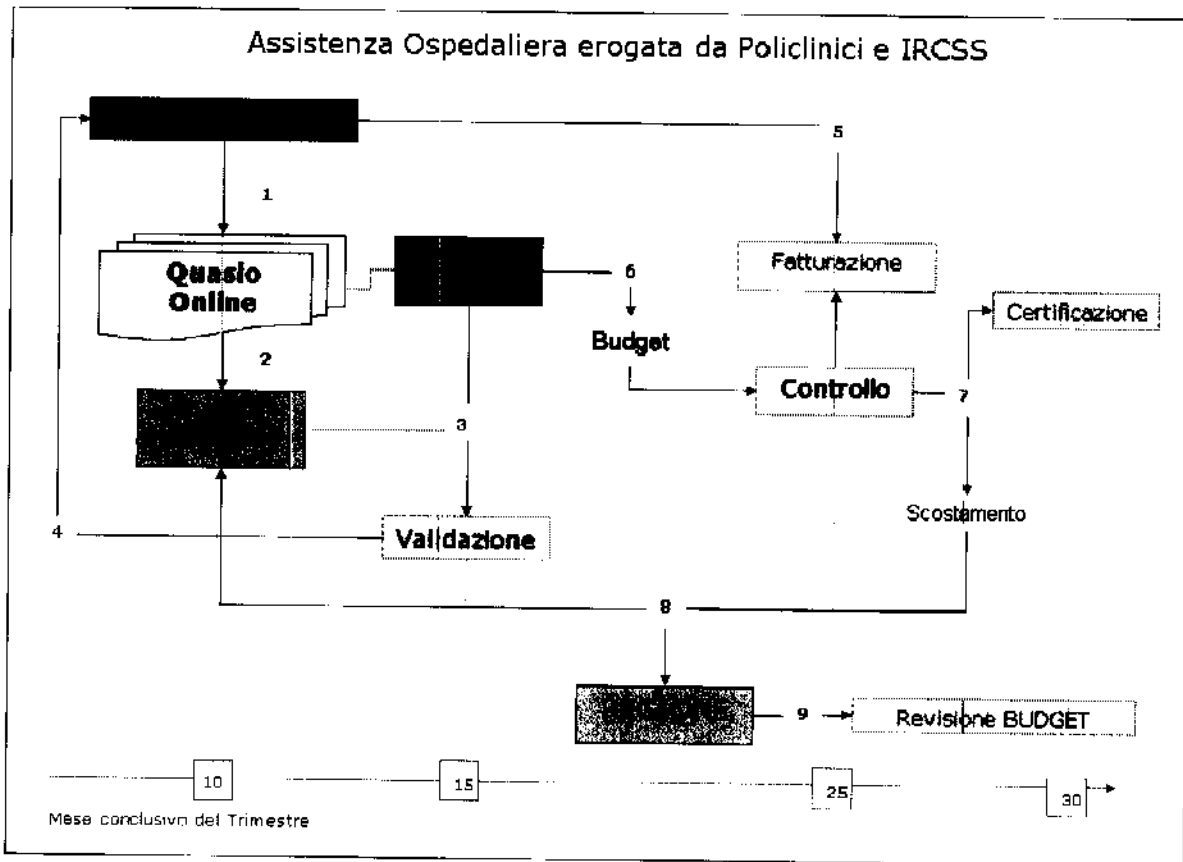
Assistenza Ospedaliera erogata da Policlinici e IRCSS

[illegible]

1

5

Quasio Online

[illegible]

6

Fatturazione

Certificazione

Budget

2

Controllo

7

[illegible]

3

Scostamento

4

Validazione

8

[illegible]

9

Revisione BUDGET

10

15

25

30

Mese conclusivo del Trimestre